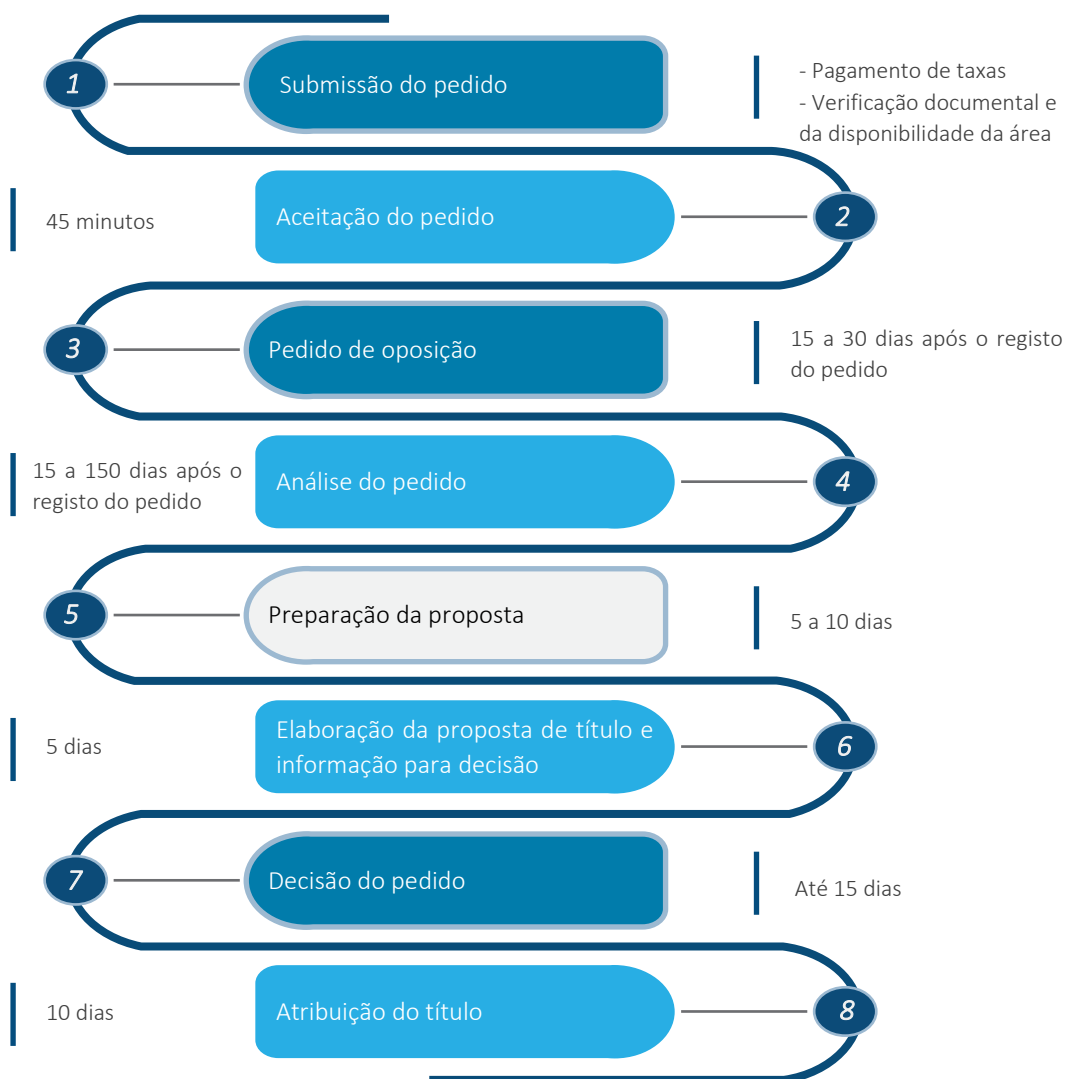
1

Submissão do pedido

- Pagamento de taxas
- Verificação documental e da disponibilidade da área

45 minutos

Aceitação do pedido

2

3

Pedido de oposição

15 a 30 dias após o registo do pedido

15 a 150 dias após o registo do pedido

Análise do pedido

4

5

Preparação da proposta

5 a 10 dias

5 dias

Elaboração da proposta de título e informação para decisão

6

7

Decisão do pedido

Até 15 dias

10 dias

Atribuição do título

8